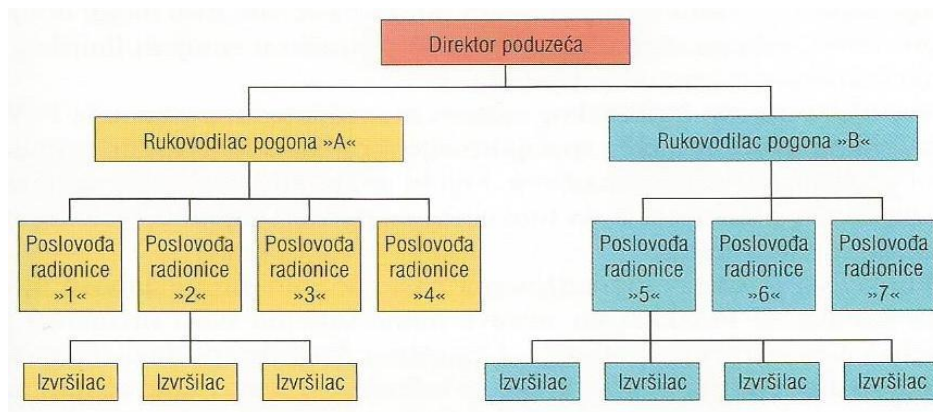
Direktor poduzeća

Rukovodilac pogona »A«

Rukovodilac pogona »B«

Poslovođa radionice »1«

Poslovođa radionice »2«

Poslovođa radionice »3«

Poslovođa radionice »4«

Poslovođa radionice »5«

Poslovođa radionice »6«

Poslovođa radionice »7«

Izvršilac

Izvršilac

Izvršilac

Izvršilac

Izvršilac

Izvršilac

Izvršilac